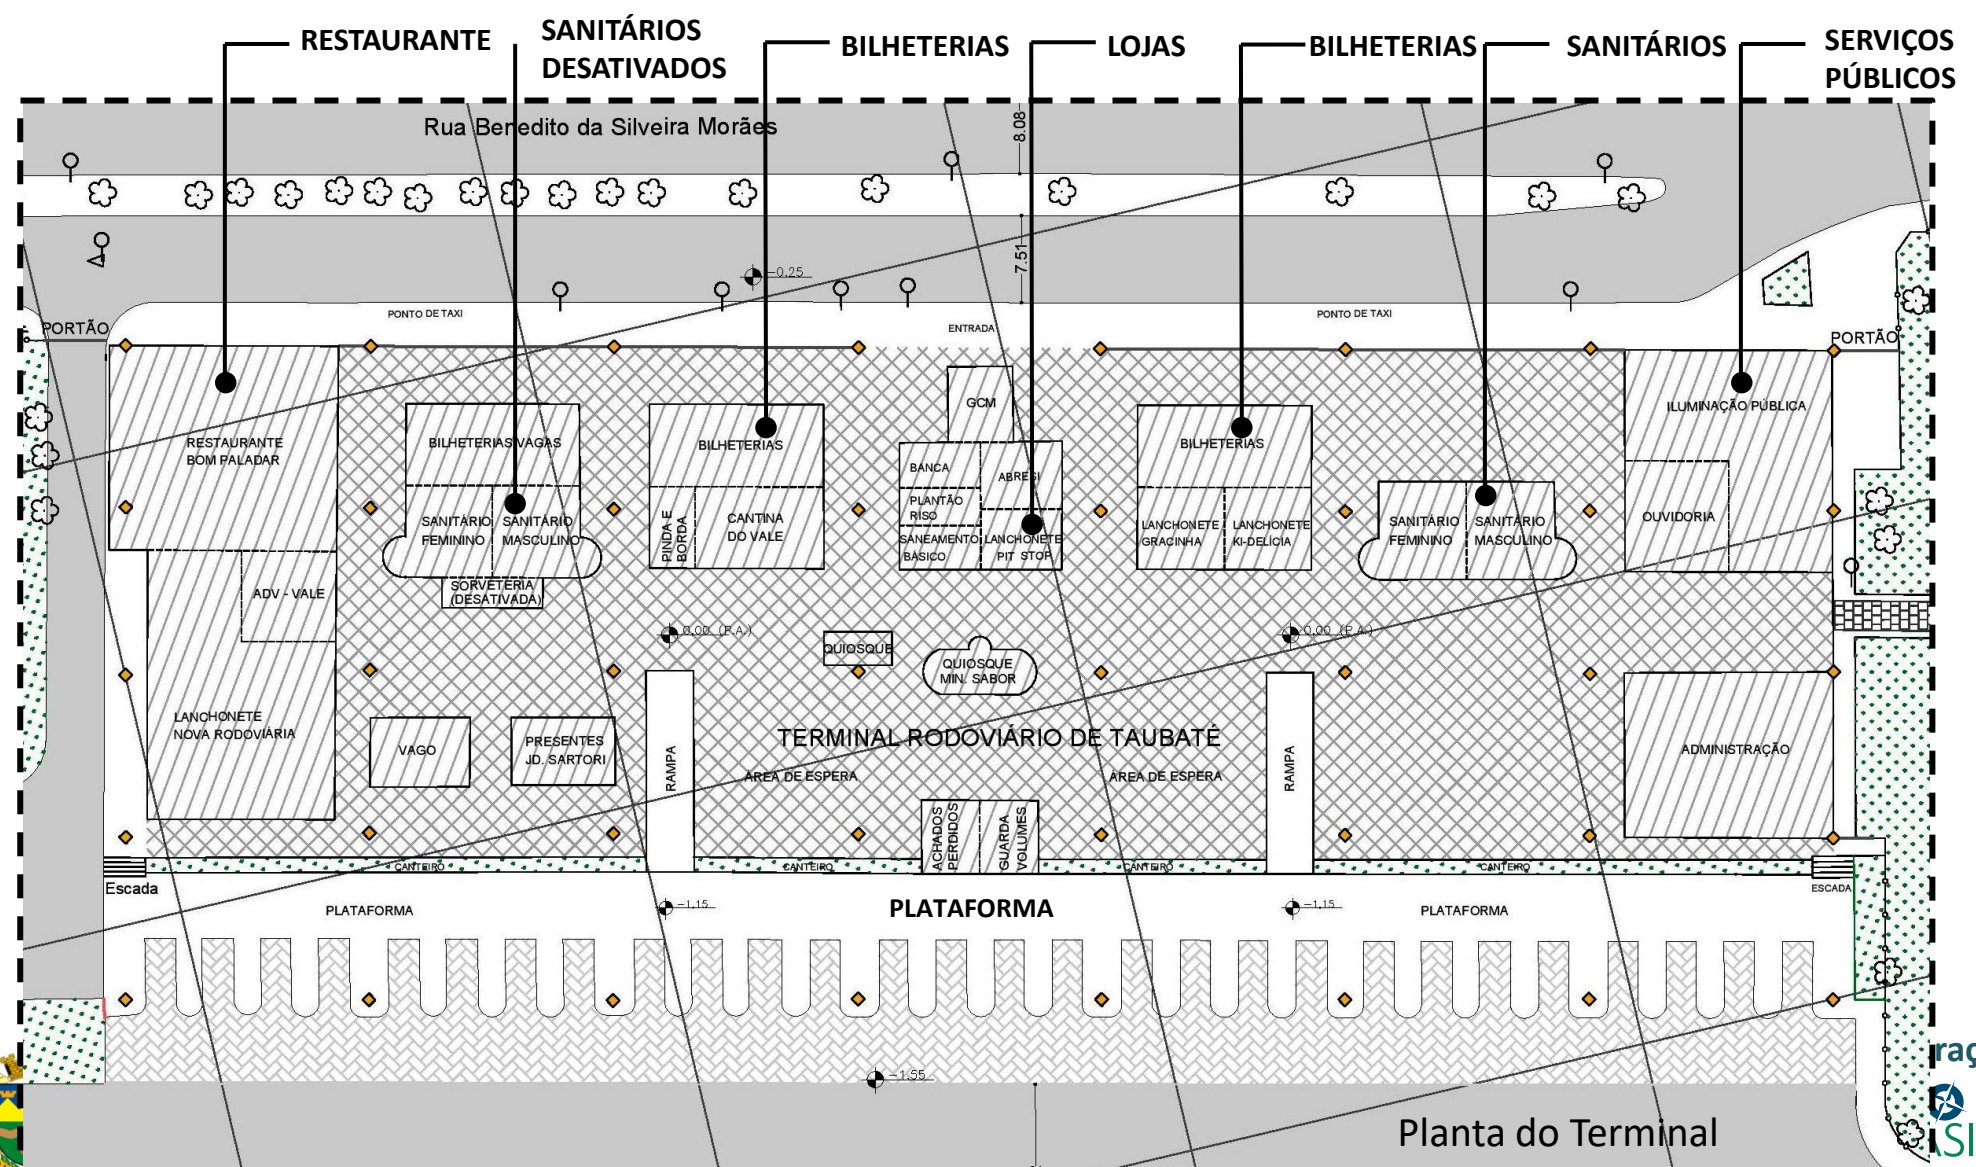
RESTAURANTE

SANITÁRIOS DESATIVADOS

BILHETERIAS

LOJAS

BILHETERIAS

SANITÁRIOS

SERVIÇOS PÚBLICOS

Rua Benedito da Silveira Morães

8.08

7.51

-0.25

PORTÃO

PONTO DE TAXI

ENTRADA

PONTO DE TAXI

PORTÃO

RESTAURANTE BOM PALADAR

BILHETERIAS VAGAS

SANITÁRIO FEMININO

SANITÁRIO MASCULINO

SORVETERIA (DESATIVADA)

BILHETERIAS

PINDA E BORDA

CANTINA DO VALE

GCM

BANCA

ABRESI

PLANTÃO RISO

SANEAMENTO BÁSICO

LANCHONETE PIT STOP

BILHETERIAS

LANCHONETE GRACINHA

LANCHONETE KI-DELÍCIA

SANITÁRIO FEMININO

SANITÁRIO MASCULINO

ILUMINAÇÃO PÚBLICA

OUVIDORIA

ADV - VALE

LANCHONETE NOVA RODOVIÁRIA

0.00 (P.A.)

QUIOSQUE

QUIOSQUE MIN. SABOR

0.00 (P.A.)

VAGO

PRESENTES JD. SARTORI

RAMPA

TERMINAL RODOVIÁRIO DE TAUBATÉ

ÁREA DE ESPERA

ÁREA DE ESPERA

RAMPA

ADMINISTRAÇÃO

ACHADOS PERDIDOS

GUARDA VOLUMES

CANTEIRO

CANTEIRO

CANTEIRO

CANTEIRO

Escada

ESCADA

PLATAFORMA

-1.15

PLATAFORMA

-1.15

PLATAFORMA

-1.55

Planta do Terminal